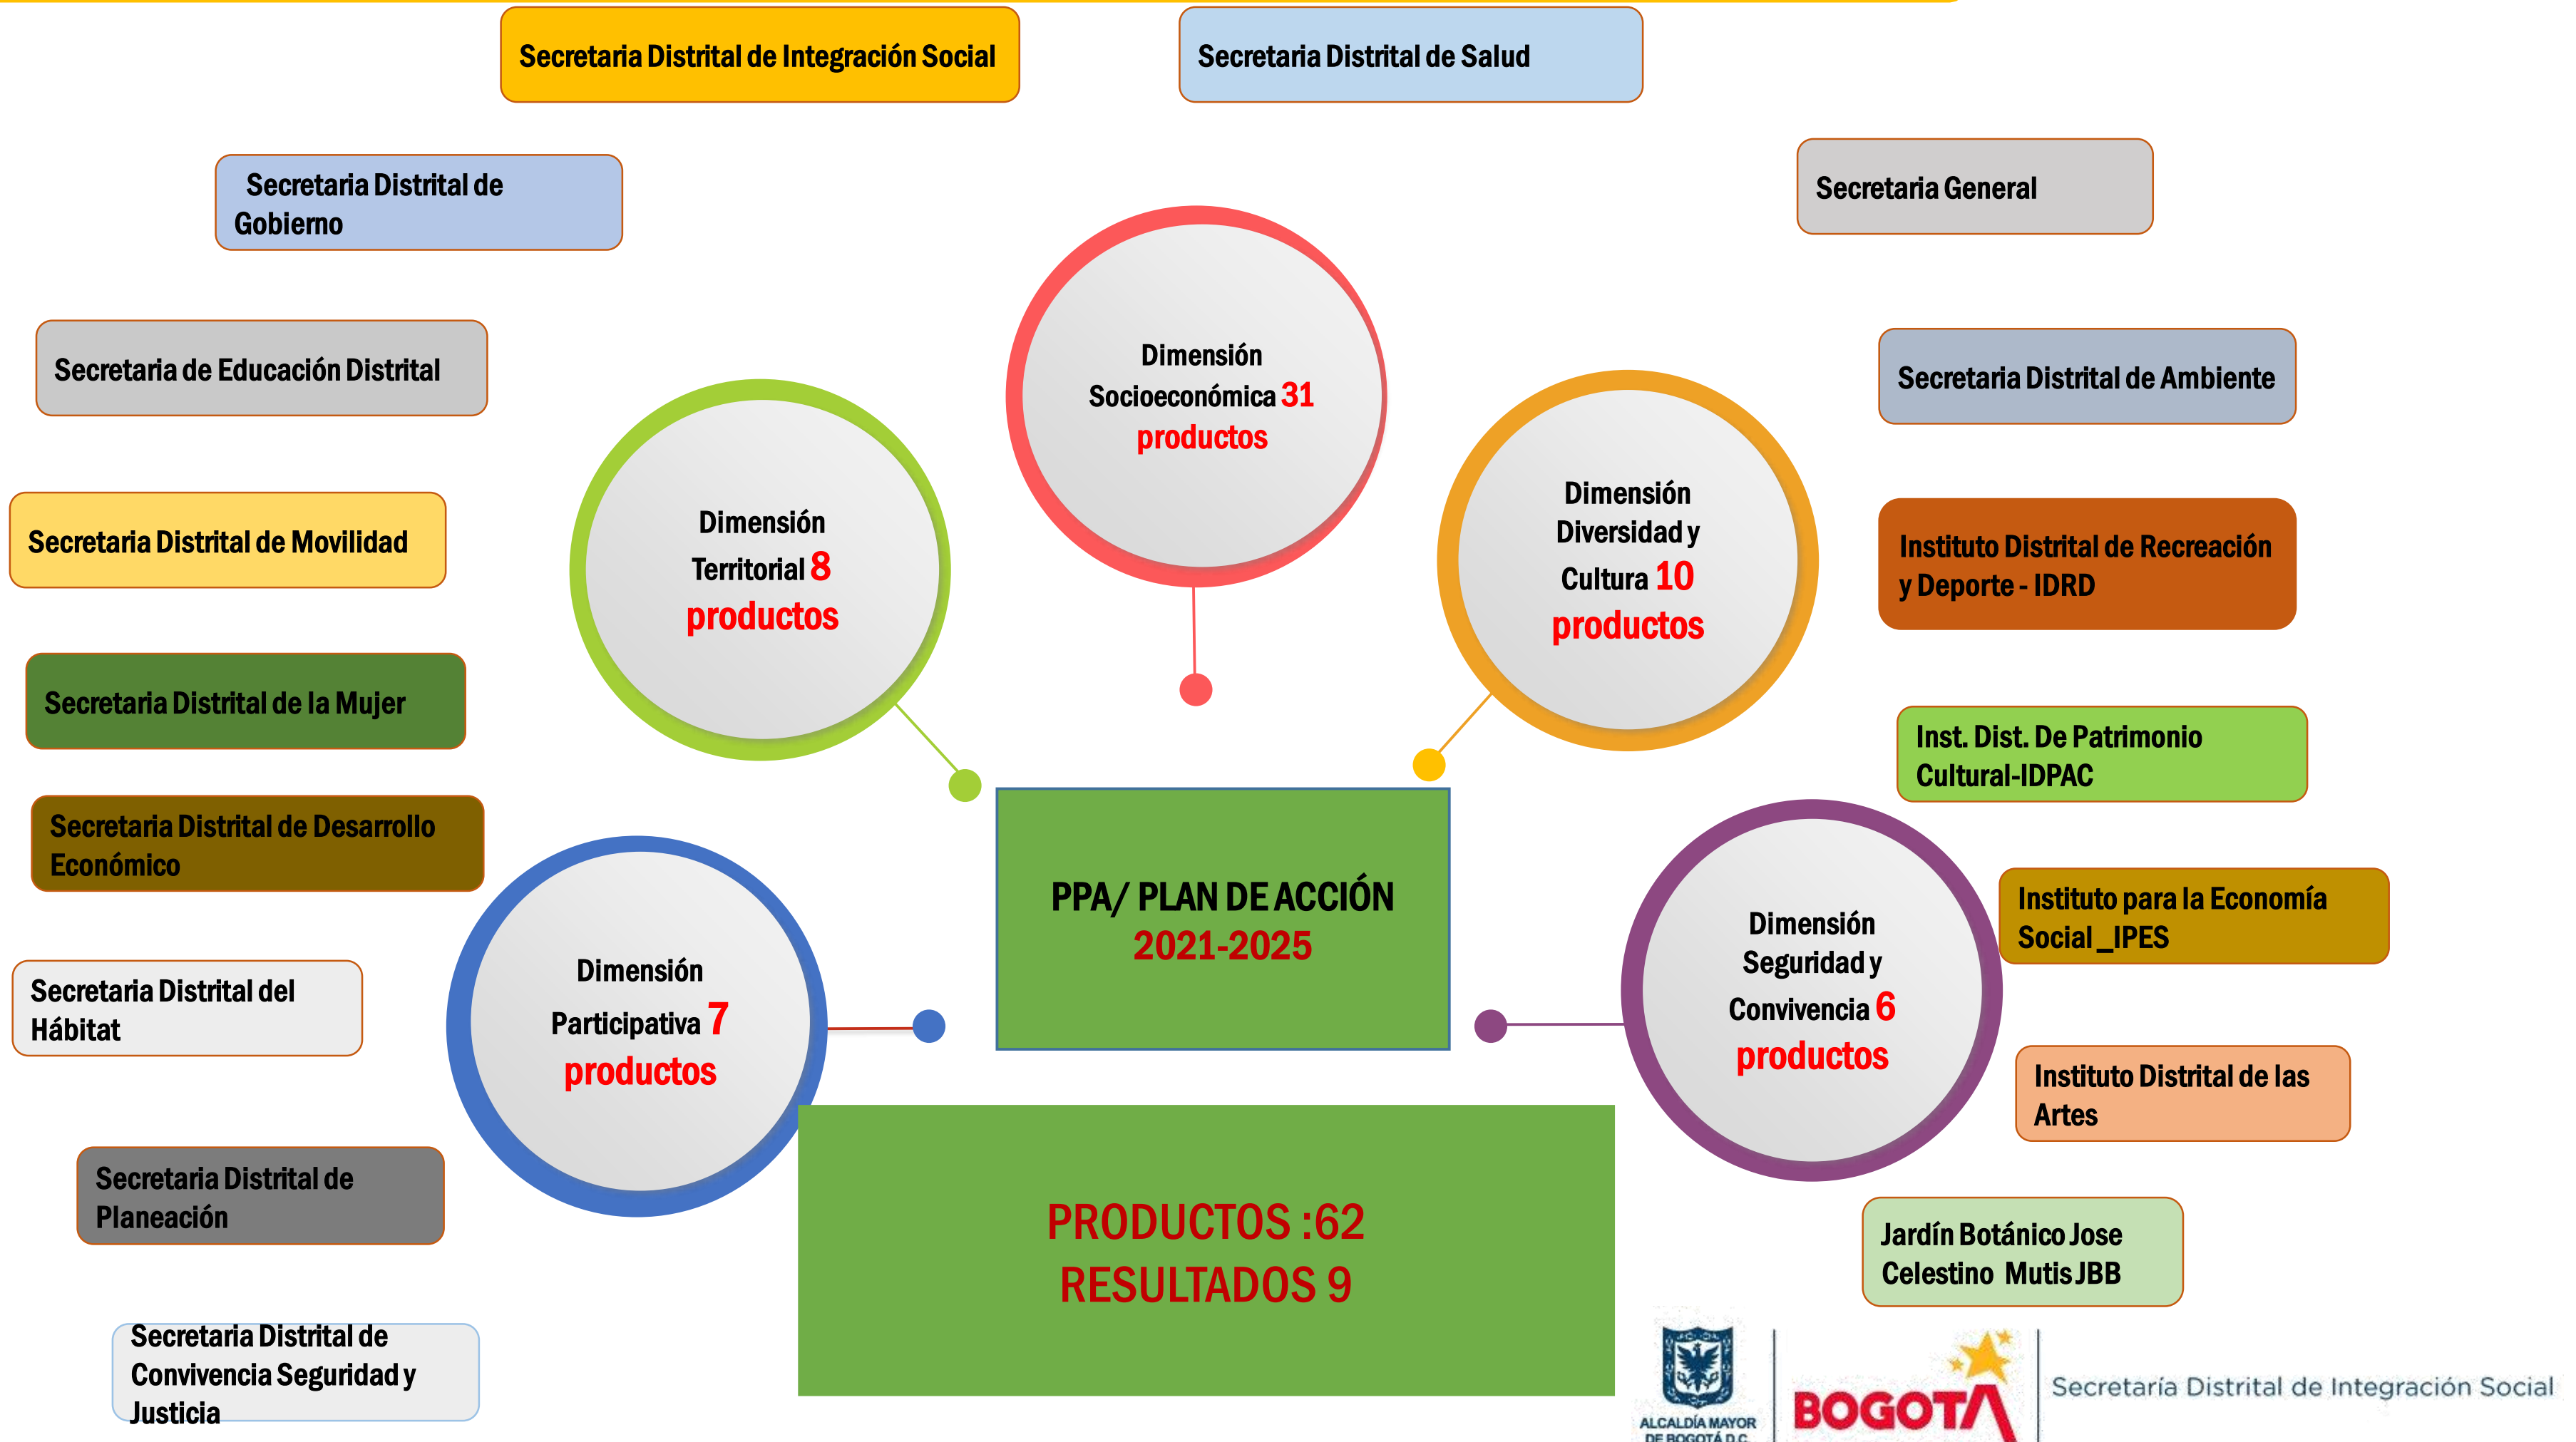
Secretaria Distrital de Integración Social

Secretaria Distrital de Salud

Secretaria Distrital de Gobierno

Secretaria General

Secretaria de Educación Distrital

Secretaria Distrital de Ambiente

Secretaria Distrital de Movilidad

Instituto Distrital de Recreación y Deporte - IDRD

Secretaria Distrital de la Mujer

Inst. Dist. De Patrimonio Cultural-IDPAC

Secretaria Distrital de Desarrollo Económico

Instituto para la Economía Social _IPES

Secretaria Distrital del Hábitat

Instituto Distrital de las Artes

Secretaria Distrital de Planeación

Jardín Botánico Jose Celestino Mutis JBB

Secretaria Distrital de Convivencia Seguridad y Justicia

Dimensión Socioeconómica 31 productos

Dimensión Territorial 8 productos

Dimensión Diversidad y Cultura 10 productos

Dimensión Participativa 7 productos

Dimensión Seguridad y Convivencia 6 productos

PPA/ PLAN DE ACCIÓN 2021-2025

PRODUCTOS :62 RESULTADOS 9

ALCALDÍA MAYOR DE BOGOTÁ D.C.

BOGOTA

Secretaría Distrital de Integración Social